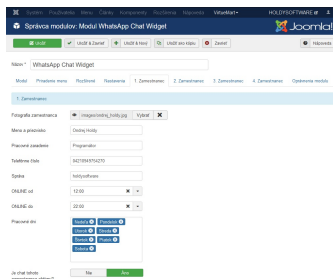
Systém Používatelia Menu Články Komponenty Rozšírenia Nápoveda VirtueMart HOLIDYSOFTWARE

Správca modulov: Modul WhatsApp Chat Widget

Joomla!

Uložiť | Uložiť a Zatvoriť | Uložiť a nové | Uložiť ako kópiu | Zatvoriť | Nápoveda

Názov * WhatsApp Chat Widget

Modul | Priradenie menu | Rozšírené | Nastavenia | 1. Zamestnanec | 2. Zamestnanec | 3. Zamestnanec | 4. Zamestnanec | Oprávnenia modulu

1. Zamestnanec

Fotografia zamestnanca | images/ondrej_holdy.jpg | Vybrať

Meno a priezvisko | Ondrej Holdy

Pracovné zaradenie | Programátor

Telefónne číslo | 9421904574270

Správa | holdysoftware

ONLINE od | 12:00

ONLINE do | 22:00

Pracovné dni | Nedeľa | Pondelok | Utorok | Streda | Štvrtok | Piatok | Sobota

Je chat tohoto zamestnanca aktívny? | Nie | Áno